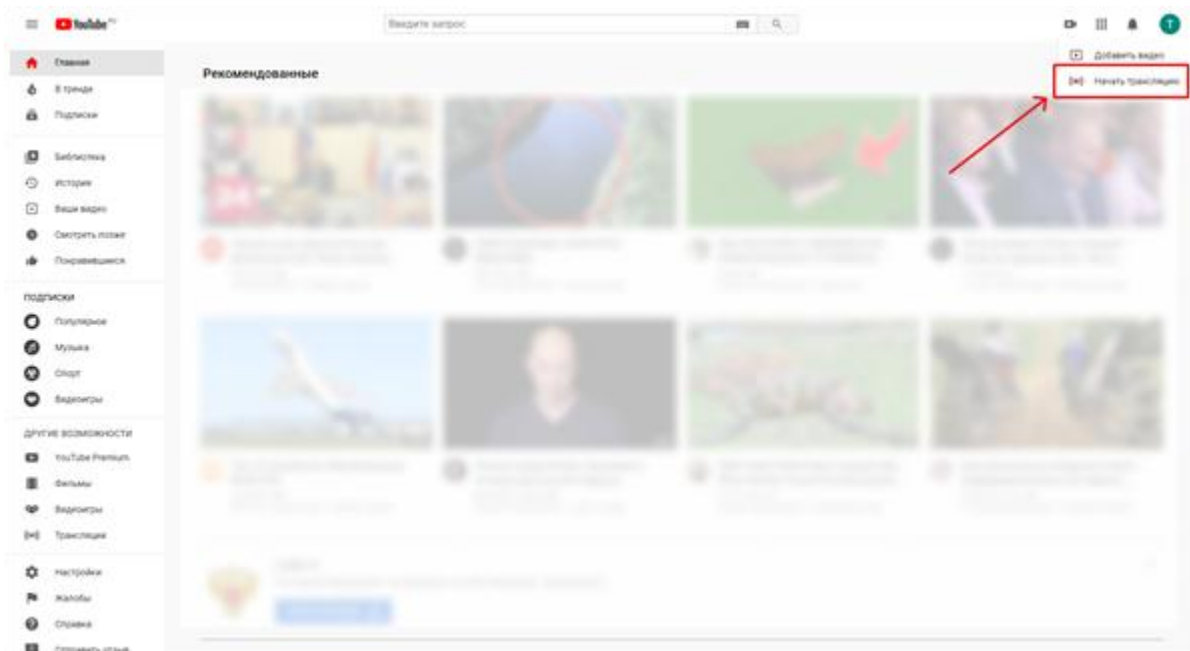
YouTube RU

Введите запрос

Добавить видео
Начать трансляцию

Главная
В тренде
Подписки

Библиотека
История
Ваши видео
Смотреть позже
Понравившиеся

ПОДПИСКИ
Популярное
Музыка
Спорт
Видеоигры

ДРУГИЕ ВОЗМОЖНОСТИ
YouTube Premium
Фильмы
Видеоигры
Трансляции

Настройки
Жалобы
Справка
Отправить отзыв

Рекомендованные

24